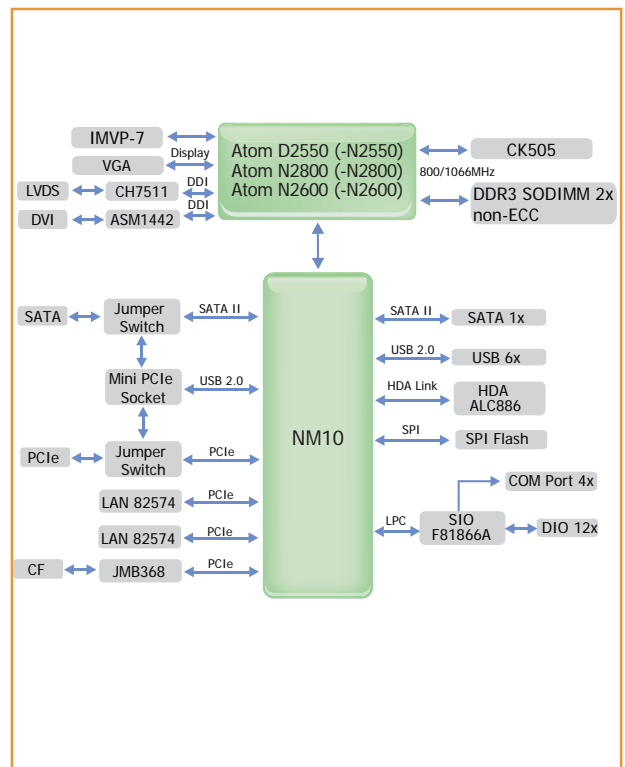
IMVP-7

VGA

Display

LVDS

CH7511

DDI

DVI

ASM1442

DDI

Atom D2550 (-N2550)
Atom N2800 (-N2800)
Atom N2600 (-N2600)

CK505

800/1066MHz

DDR3 SODIMM 2x non-ECC

SATA

Jumper Switch

SATA II

Mini PCIe Socket

USB 2.0

PCIe

Jumper Switch

PCIe

LAN 82574

PCIe

LAN 82574

PCIe

CF

JMB368

PCIe

NM10

SATA II

SATA 1x

USB 2.0

USB 6x

HDA Link

HDA ALC886

SPI

SPI Flash

COM Port 4x

LPC

SIO F81866A

DIO 12x